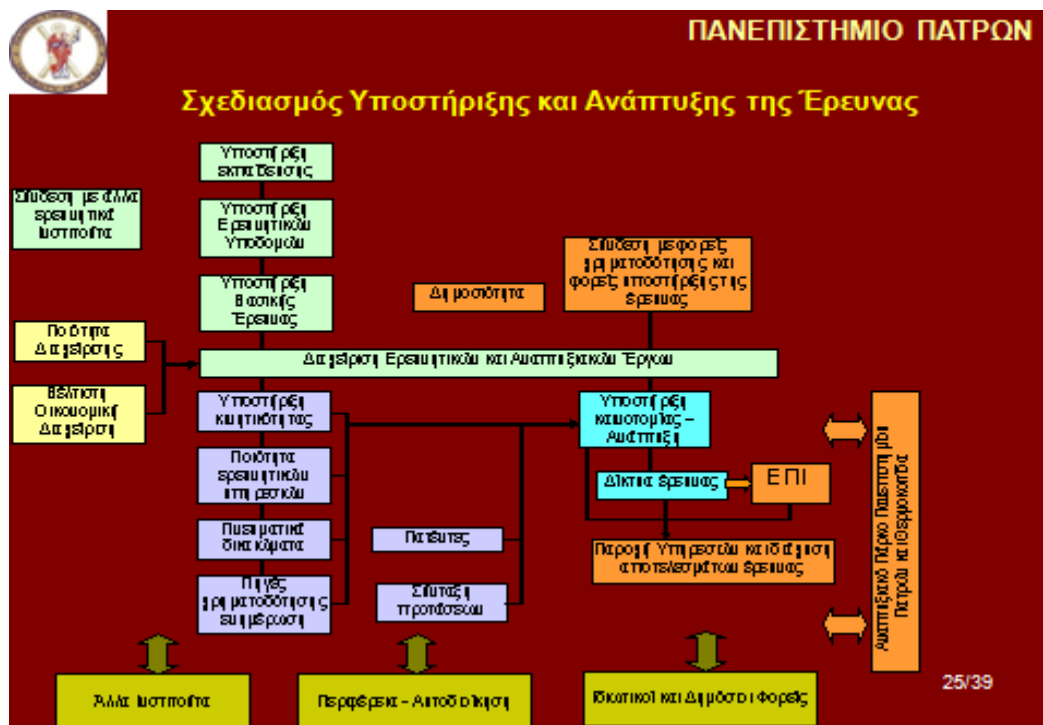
ΠΑΝΕΠΙΣΤΗΜΙΟ ΠΑΤΡΩΝ

Σχεδιασμός Υποστήριξης και Ανάπτυξης της Έρευνας

Υποστήριξη εκπαίδευσης

Υποστήριξη Ερευνητικών Υποδομών

Υποστήριξη Βασικής Έρευνας

Σύνδεση με άλλα ερευνητικά ιδρύματα

Ποιότητα Διαχείρισης

Βέλτιστη Οικονομική Διαχείριση

Δημοσιότητα

Σύνδεση με φορείς χρηματοδότησης και φορείς υποστήριξης της έρευνας

Διαχείριση Ερευνητικών και Αναπτυξιακών Έργων

Υποστήριξη κινητικότητας

Ποιότητα ερευνητικών υπηρεσιών

Πνευματικά δικαιώματα

Πηγές χρηματοδότησης ενημέρωση

Υποστήριξη καινοτομίας – Ανάπτυξη

Δίκτυα έρευνας

ΕΠΙ

Πατέντες

Σύνταξη προτάσεων

Παροχή Υπηρεσιών και διάχυση αποτελεσμάτων έρευνας

Αναπτυξιακό Πάρκο Πανεπιστημίου Πατρών και Εφαρμογών

Άλλα ιδρύματα

Περιφέρεια - Αυτοδιοίκηση

Ιδιωτικοί και Δημόσιοι Φορείς

25/39